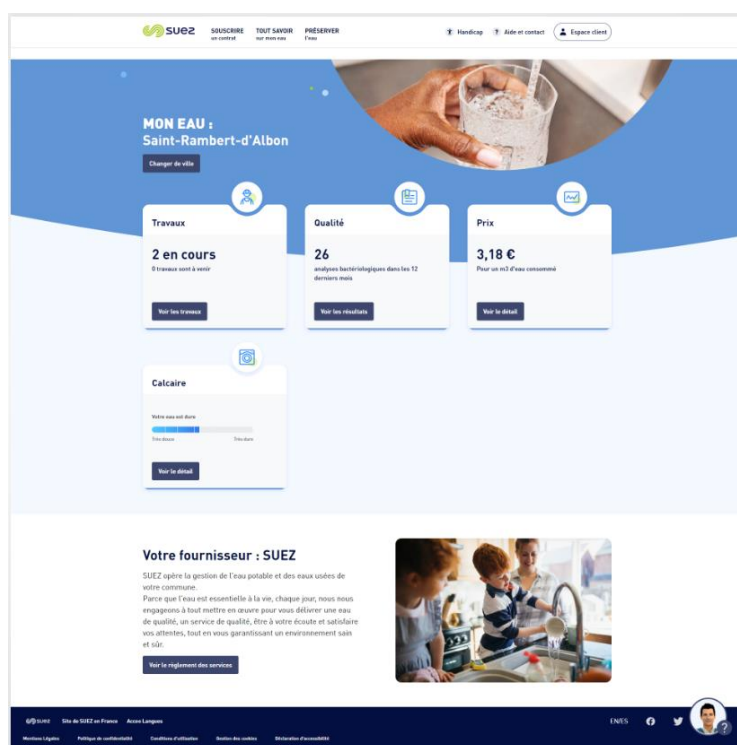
suez SOUSCRIRE un contrat TOUT SAVOIR sur mon eau PRÉSERVER l'eau Handicap Aide et contact Espace client

MON EAU :
Saint-Rambert-d'Albon

Changer de ville

Travaux

2 en cours

0 travaux sont à venir

Voir les travaux

Qualité

26

analyses bactériologiques dans les 12 derniers mois

Voir les résultats

Prix

3,18 €

Pour un m3 d'eau consommé

Voir le détail

Calcaire

Votre eau est dure

Très douce Très dure

Voir le détail

Votre fournisseur : SUEZ

SUEZ opère la gestion de l'eau potable et des eaux usées de votre commune.
Parce que l'eau est essentielle à la vie, chaque jour, nous nous engageons à tout mettre en œuvre pour vous délivrer une eau de qualité, un service de qualité, être à votre écoute et satisfaire vos attentes, tout en vous garantissant un environnement sain et sûr.

Voir le règlement des services

SUEZ Site de SUEZ en France Autres Langues

EN/ES

Mentions Légales Politique de confidentialité Conditions d'utilisation Gestion des cookies Déclaration d'accessibilité